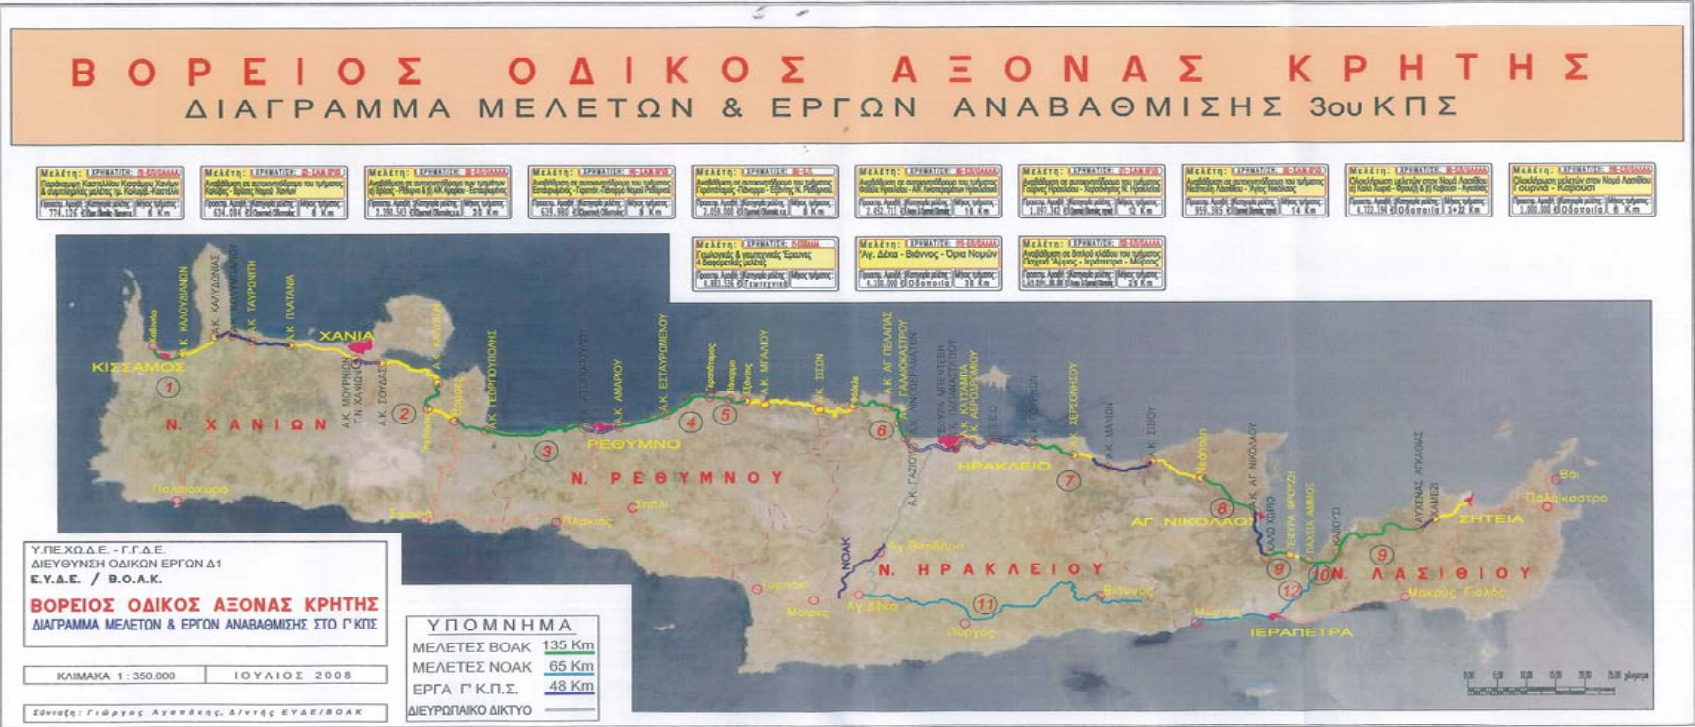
ΒΟΡΕΙΟΣ ΟΔΙΚΟΣ ΑΞΟΝΑΣ ΚΡΗΤΗΣ
ΔΙΑΓΡΑΜΜΑ ΜΕΛΕΤΩΝ & ΕΡΓΩΝ ΑΝΑΒΑΘΜΙΣΗΣ 3ου ΚΠΣ

Μελέτη: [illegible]
Μελέτη: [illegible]
Μελέτη: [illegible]
Μελέτη: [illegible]
Μελέτη: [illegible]
Μελέτη: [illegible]
Μελέτη: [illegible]
Μελέτη: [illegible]
Μελέτη: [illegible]
Μελέτη: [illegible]
Μελέτη: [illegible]
Μελέτη: Αγ. Δέκα - Βιάννος - Όρια Νομών
Μελέτη: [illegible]

ΚΙΣΣΑΜΟΣ
ΧΑΝΙΑ
Ν. ΧΑΝΙΩΝ
ΡΕΘΥΜΝΟ
Ν. ΡΕΘΥΜΝΟΥ
ΗΡΑΚΛΕΙΟ
Ν. ΗΡΑΚΛΕΙΟΥ
ΑΓ. ΝΙΚΟΛΑΟΣ
Ν. ΛΑΣΙΘΙΟΥ
ΣΗΤΕΙΑ
ΙΕΡΑΠΕΤΡΑ
Α.Κ. ΚΑΛΥΔΩΝΙΑΣ
Α.Κ. ΤΑΥΡΩΝΙΤΗ
Α.Κ. ΠΛΑΤΑΝΙΑ
Α.Κ. ΜΟΥΡΝΙΩΝ
Α.Κ. ΣΟΥΔΑΣ
Α.Κ. ΓΕΩΡΓΙΟΥΠΟΛΗΣ
Α.Κ. ΑΜΑΡΙΟΥ
Α.Κ. ΕΣΤΑΥΡΩΜΕΝΟΥ
Α.Κ. ΜΠΑΛΙΟΥ
Α.Κ. ΣΙΣΣΩΝ
Α.Κ. ΑΓ. ΠΕΛΑΓΙΑΣ
Α.Κ. ΓΑΖΙΟΥ
Α.Κ. ΧΕΡΣΟΝΗΣΟΥ
Α.Κ. ΜΑΛΙΩΝ
Α.Κ. ΣΙΣΙΟΥ
Α.Κ. ΑΓ. ΝΙΚΟΛΑΟΥ
ΓΕΦΥΡΑ ΦΡΟΥΖΗ
ΠΑΧΕΙΑ ΑΜΜΟΣ
ΧΑΥΓΕΝΑΣ ΑΓΚΑΘΙΑΣ
ΝΟΑΚ
Αγ. Βαρβάρα
Αγ. Δέκα
Βιάννος
Μύρτος
Πύργος
Μοίρες
Σπήλι
Πλακιάς
Σφακιά
Παλαιόχωρα
Βάι
Παλαίκαστρο
Μακρύς Γιαλός
1 2 3 4 5 6 7 8 9 10 11 12

Υ.ΠΕ.ΧΩ.Δ.Ε. - Γ.Γ.Δ.Ε.
ΔΙΕΥΘΥΝΣΗ ΟΔΙΚΩΝ ΕΡΓΩΝ Δ1
Ε.Υ.Δ.Ε. / Β.Ο.Α.Κ.
ΒΟΡΕΙΟΣ ΟΔΙΚΟΣ ΑΞΟΝΑΣ ΚΡΗΤΗΣ
ΔΙΑΓΡΑΜΜΑ ΜΕΛΕΤΩΝ & ΕΡΓΩΝ ΑΝΑΒΑΘΜΙΣΗΣ ΣΤΟ Γ' ΚΠΣ

| ΚΛΙΜΑΚΑ 1 : 350.000 | ΙΟΥΛΙΟΣ 2008 |
|---|---|

Σύνταξη: Γιώργος Αγαπάκης, Δ/ντής ΕΥΔΕ/ΒΟΑΚ

ΥΠΟΜΝΗΜΑ
| ΜΕΛΕΤΕΣ ΒΟΑΚ | 135 Km |
|---|---|
| ΜΕΛΕΤΕΣ ΝΟΑΚ | 65 Km |
| ΕΡΓΑ Γ' Κ.Π.Σ. | 48 Km |
| ΔΙΕΥΡΩΠΑΙΚΟ ΔΙΚΤΥΟ | |